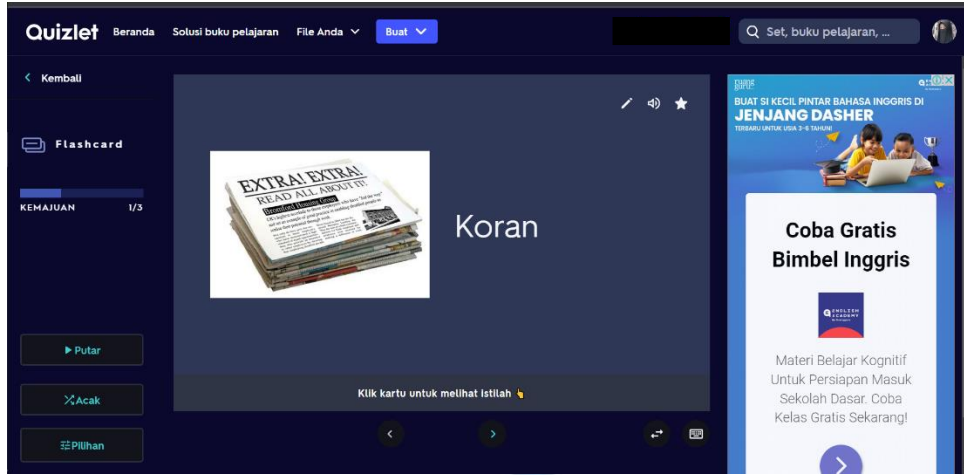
Quizlet Beranda Solusi buku pelajaran File Anda Buat

Set, buku pelajaran, ...

< Kembali

Flashcard

KEMAJUAN 1/3

EXTRA! EXTRA!
READ ALL ABOUT IT!

Koran

Klik kartu untuk melihat istilah

▶ Putar

Acak

Pilihan

BUAT SI KECIL PINTAR BAHASA INGGRIS DI JENJANG DASHER
TERBARU UNTUK USIA 3-6 TAHUN!

Coba Gratis Bimbel Inggris

ENGLISH ACADEMY

Materi Belajar Kognitif Untuk Persiapan Masuk Sekolah Dasar. Coba Kelas Gratis Sekarang!